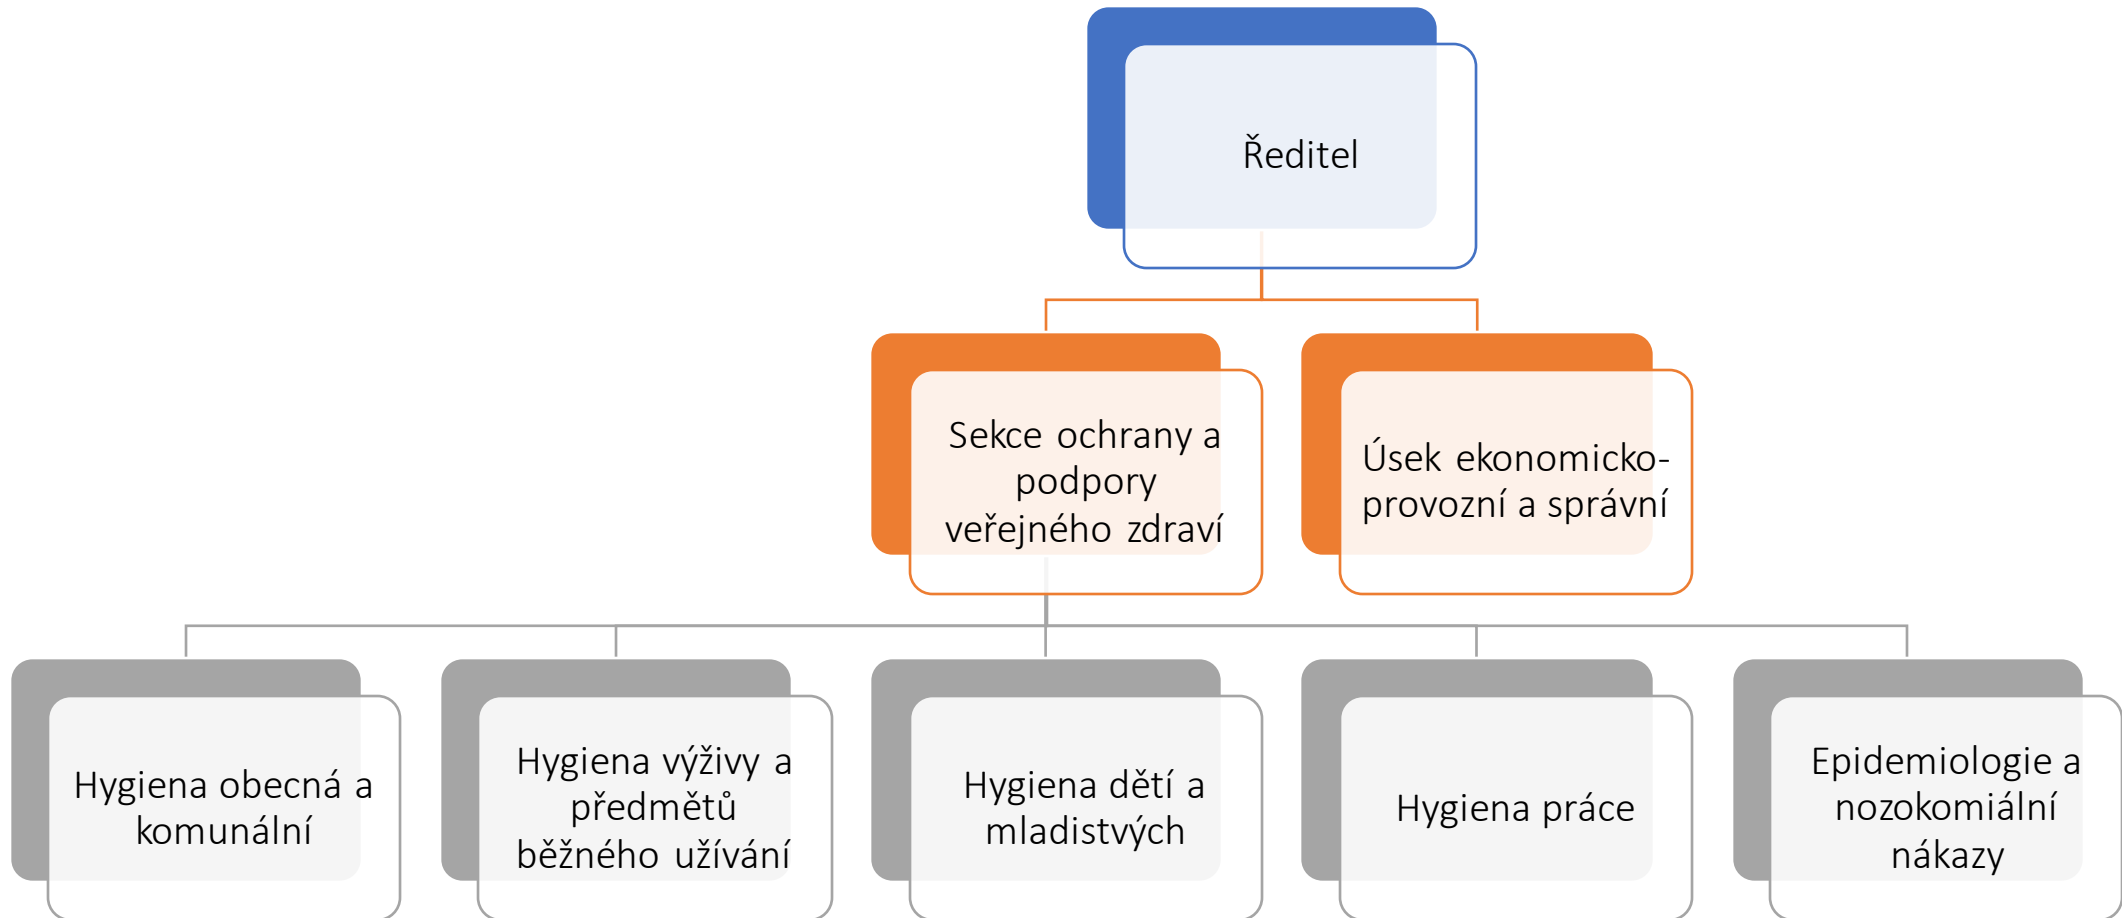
Ředitel

Sekce ochrany a podpory veřejného zdraví

Úsek ekonomicko-provozní a správní

Hygiena obecná a komunální

Hygiena výživy a předmětů běžného užívání

Hygiena dětí a mladistvých

Hygiena práce

Epidemiologie a nozokomiální nákazy